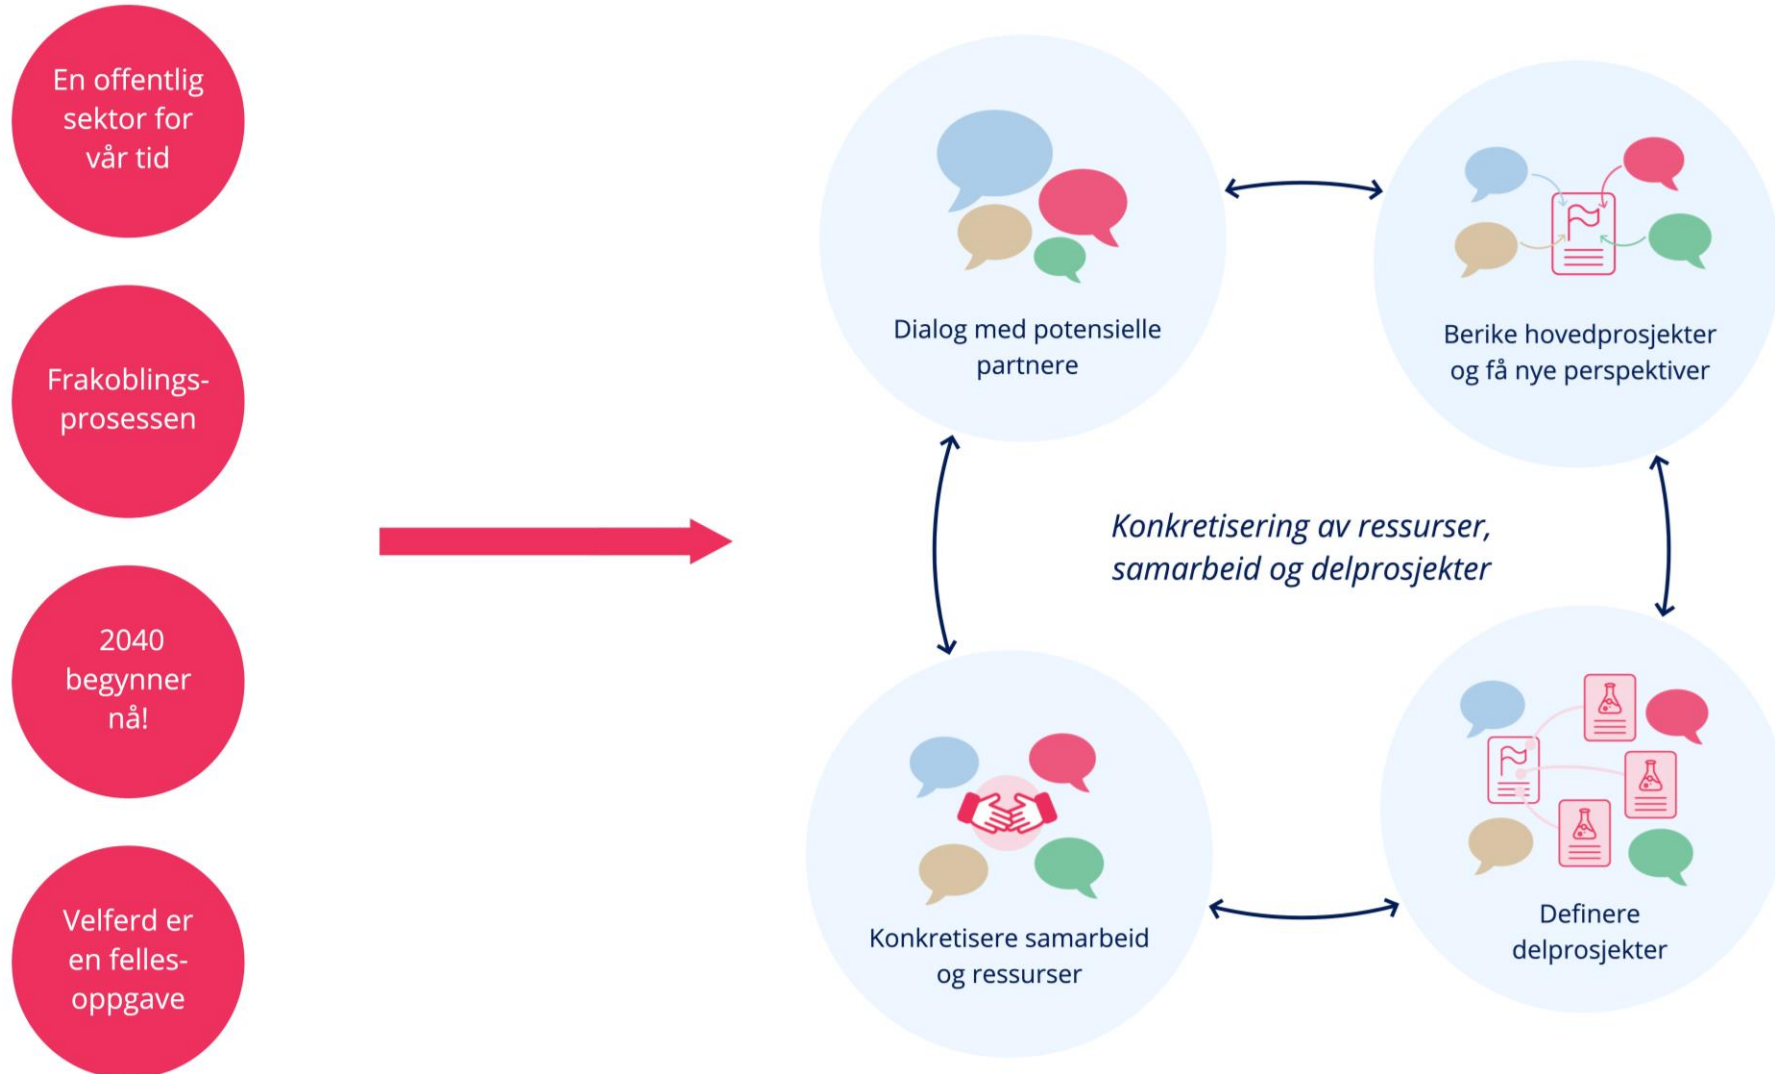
En offentlig sektor for vår tid

Frakoblingsprosessen

2040 begynner nå!

Velferd er en fellesoppgave

Dialog med potensielle partnere

Berike hovedprosjekter og få nye perspektiver

Konkretisering av ressurser, samarbeid og delprosjekter

Konkretisere samarbeid og ressurser

Definere delprosjekter